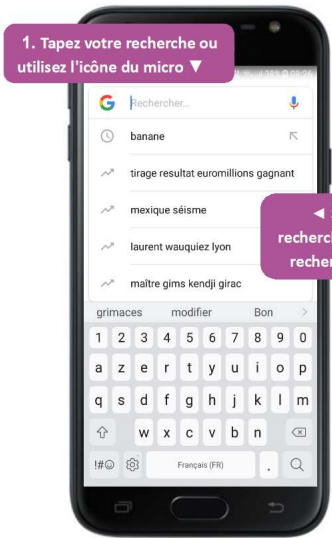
1. Tapez votre recherche ou utilisez l'icône du micro ▼

Rechercher...

banane

tirage resultat euromillions gagnant

mexique séisme

laurent wauquiez lyon

maître gims kendji girac

◄ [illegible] recherch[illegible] recher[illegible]

grimaces modifier Bon >

1 2 3 4 5 6 7 8 9 0

a z e r t y u i o p

q s d f g h j k l m

w x c v b n

!#☺ Français (FR) .